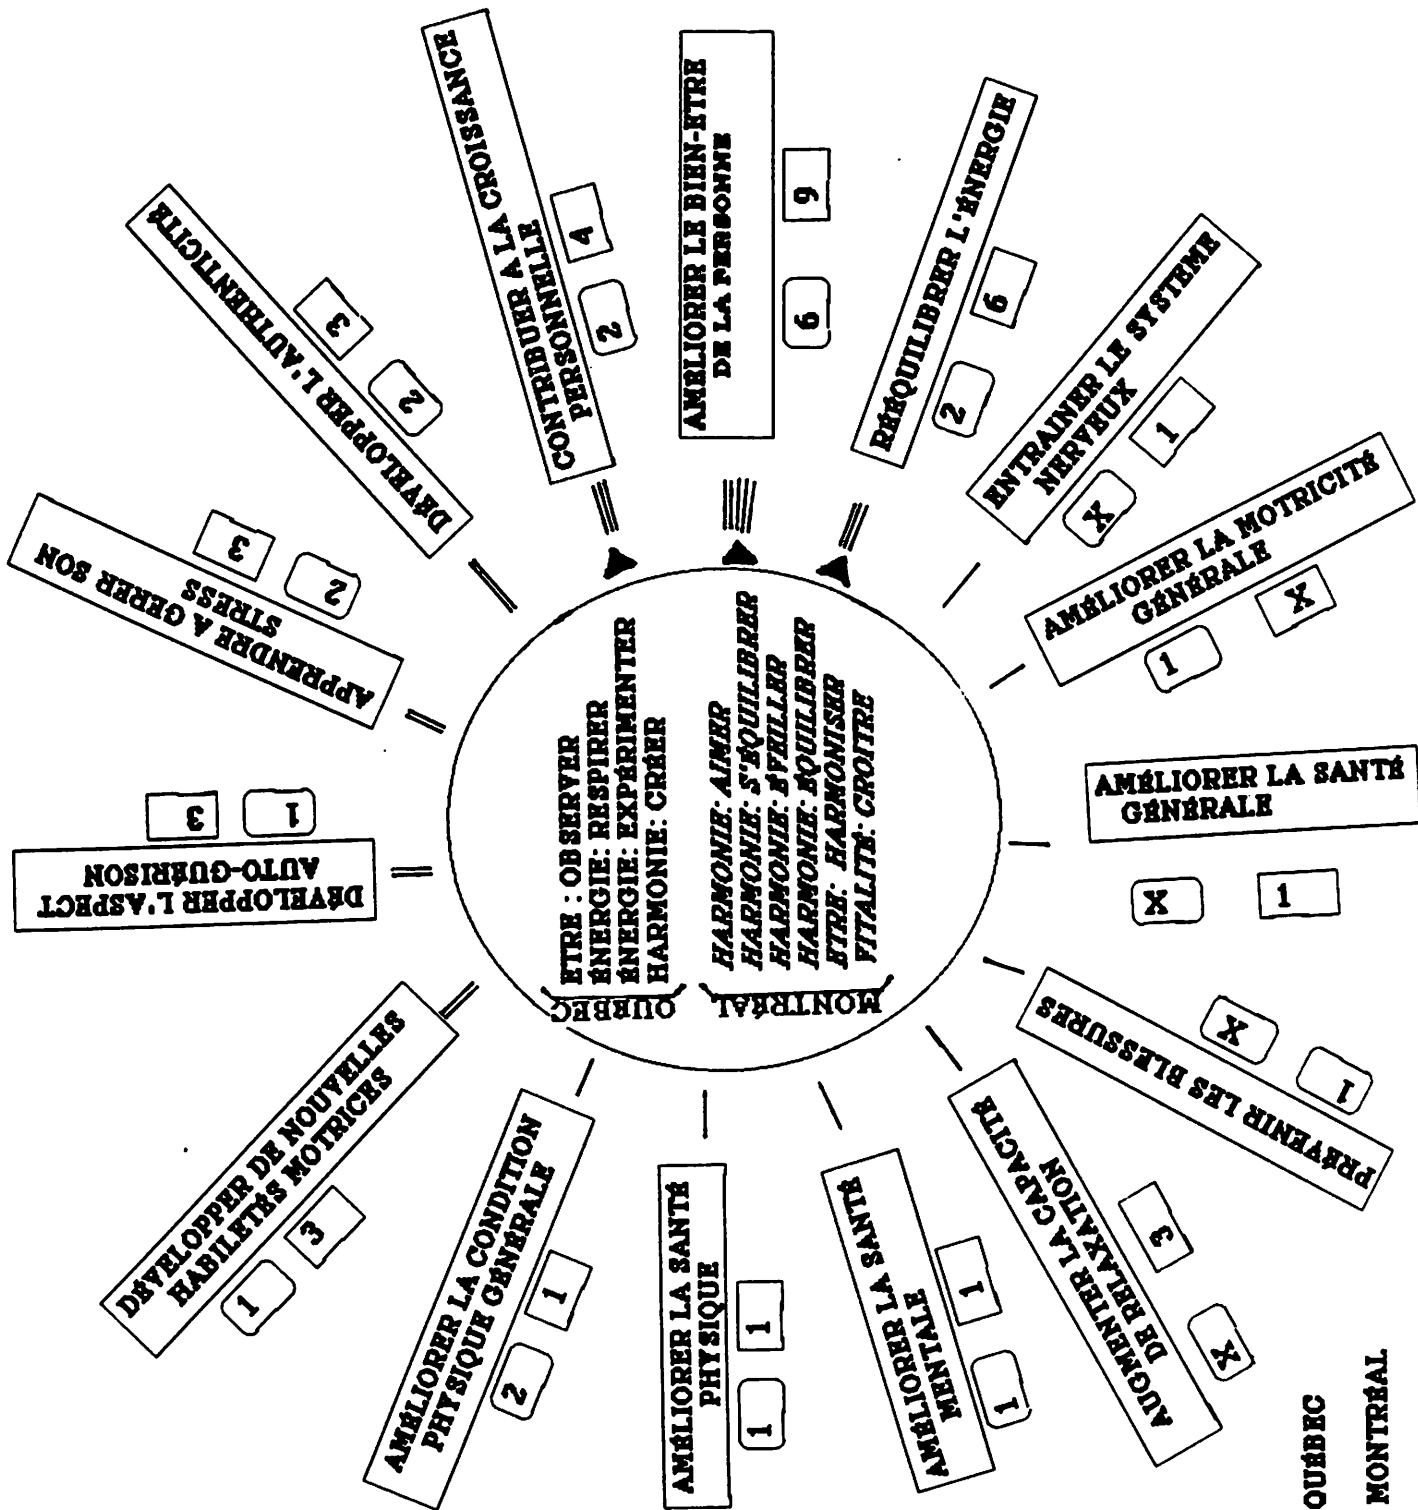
CONTRIBUER A LA CROISSANCE PERSONNELLE

2 4

AMÉLIORER LE BIEN-ETRE DE LA PERSONNE

6 6

RÉÉQUILIBRER L'ÉNERGIE

2 6

ENTRAINER LE SYSTEME NERVEUX

X 1

AMÉLIORER LA MOTRICITÉ GÉNÉRALE

1 X

AMÉLIORER LA SANTÉ GÉNÉRALE

X 1

PRÉVENIR LES BLESSURES

X 1

AUGMENTER LA CAPACITÉ DE RELAXATION

3 X

AMÉLIORER LA SANTÉ MENTALE

1 1

AMÉLIORER LA SANTÉ PHYSIQUE

1 1

AMÉLIORER LA CONDITION PHYSIQUE GÉNÉRALE

2 1

DÉVELOPPER DE NOUVELLES HABILETÉS MOTRICES

1 3

DÉVELOPPER L'ASPECT AUTO-GUÉRISON

1 3

APPRENDRE A GERER SON STRESS

2 3

DÉVELOPPER L'AUTHENTICITÉ

2 3

QUÉBEC
ETRE : OBSERVER
ÉNERGIE: RESPIRER
ÉNERGIE: EXPÉRIMENTER
HARMONIE: CRÉER

MONTRÉAL
HARMONIE: AIMER
HARMONIE: S'ÉQUILIBRER
HARMONIE: ÉVEILLER
HARMONIE: ÉQUILIBRER
ETRE: HARMONISER
VITALITÉ: CROITRE

QUÉBEC
MONTRÉAL